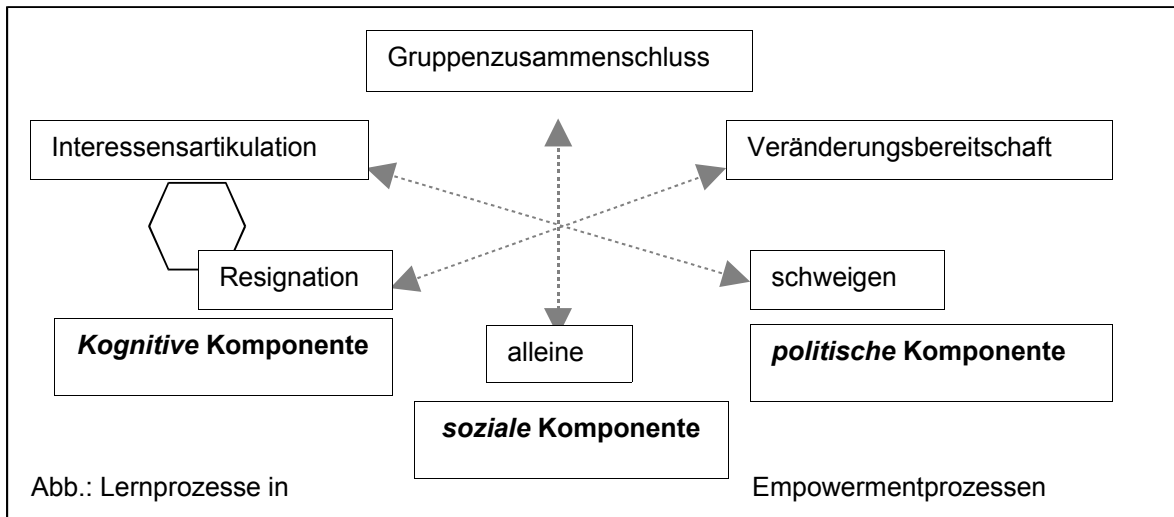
Gruppenzusammenschluss

Interessensartikulation

Veränderungsbereitschaft

Resignation

schweigen

***Kognitive* Komponente**

alleine

***politische* Komponente**

***soziale* Komponente**

Abb.: Lernprozesse in Empowermentprozessen